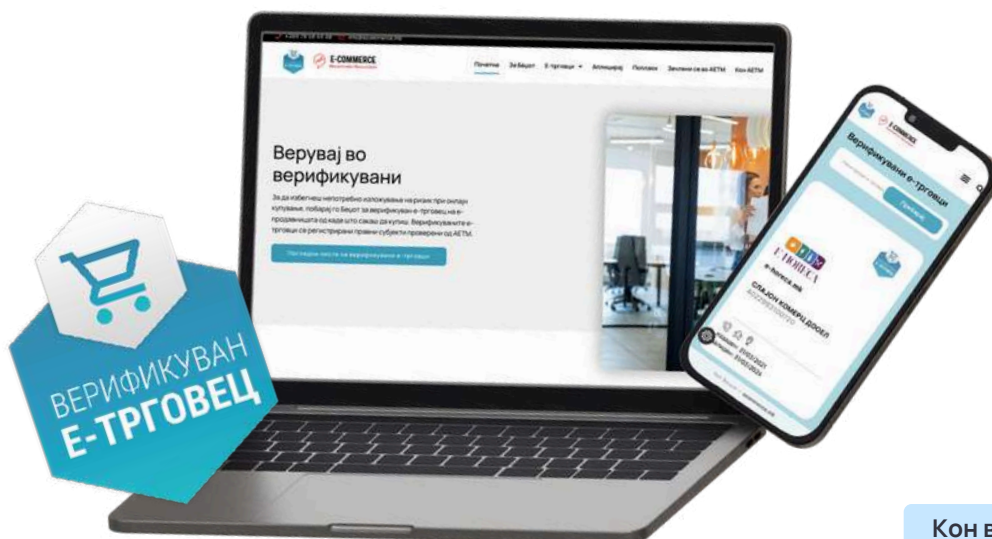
ВЕРИФИКУВАН
Е-ТРГОВЕЦ

E-COMMERCE

Почетна За Беџот Е-трговци Апликација Поплаки Зачлени се во АЕТМ Кон АЕТМ

Верувај во верификувани

За да избегнеш непотребно изложување на ризик при онлајн купување, побарај го Беџот за верификуван е-трговец на е-продавницата од каде што сакаш да купиш. Верификуваните е-трговци се регистрирани правни субјекти проверени од АЕТМ.

Погледни листа на верификувани е-трговци

Верификувани е-трговци

Пребарај

e-horeca.mk

СЛАЈОН КОМЕРЦ ДООЕЛ

Кон е